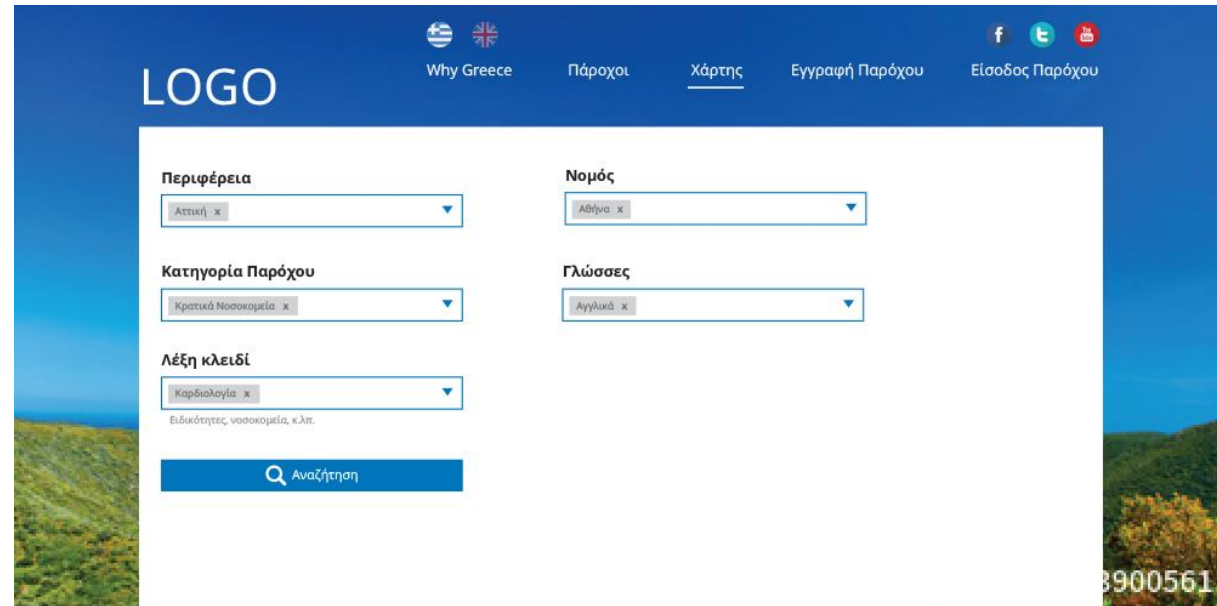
LOGO

Why Greece Πάροχοι Χάρτης Εγγραφή Παρόχου Είσοδος Παρόχου

Περιφέρεια
Αττική x

Νομός
Αθήνα x

Κατηγορία Παρόχου
Κρατικά Νοσοκομεία x

Γλώσσες
Αγγλικά x

Λέξη κλειδί
Καρδιολογία x
Ειδικότητες, νοσοκομεία, κ.λπ.

Αναζήτηση

3900561